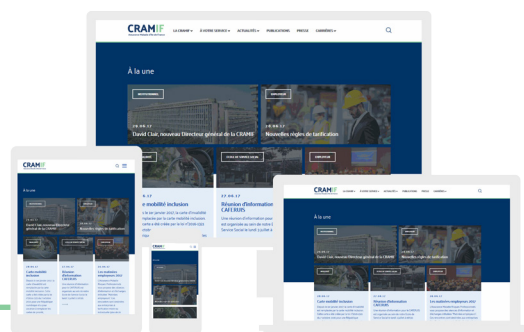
CRAMIF

LA CRAMIF ▾ À VOTRE SERVICE ▾ ACTUALITÉS ▾ PUBLICATIONS PRESSE CARRIÈRES ▾

À la une

26.06.17
David Clair, nouveau Directeur général de la CRAMIF

Nouvelles règles de tarification

Réunion d'information CAFEIRS

e mobilité inclusive

CRAMIF

À la une

David Clair, nouveau Directeur général de la CRAMIF

Nouvelles règles de tarification

Cafe mobilité inclusive

Réunion d'information CAFEIRS

Les maladies emplacement 2017

CRAMIF

À la une

David Clair, nouveau Directeur général de la CRAMIF

Nouvelles règles de tarification

Cafe mobilité inclusive

Réunion d'information CAFEIRS

Les maladies emplacement 2017